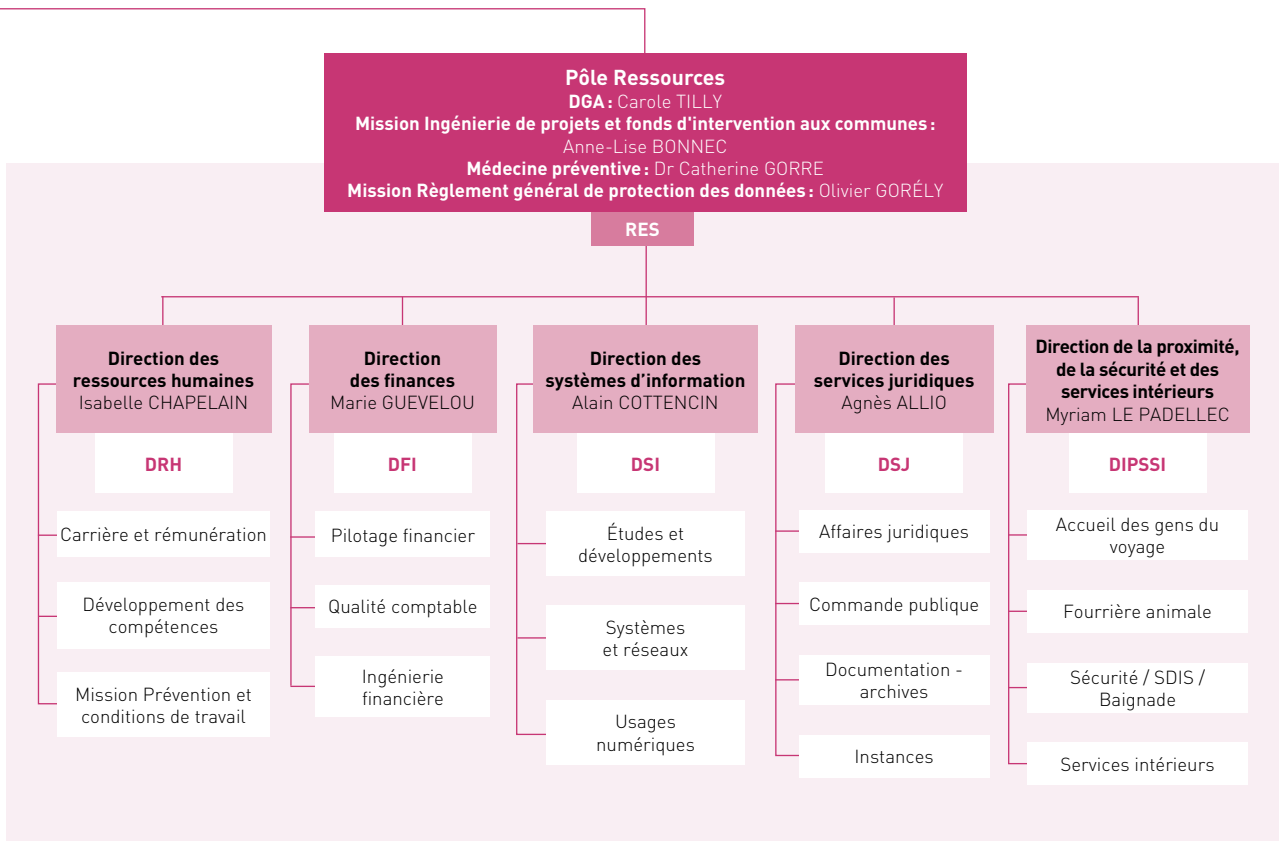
Pôle Ressources
DGA : Carole TILLY
Mission Ingénierie de projets et fonds d'intervention aux communes : Anne-Lise BONNEC
Médecine préventive : Dr Catherine GORRE
Mission Règlement général de protection des données : Olivier GORÉLY

RES

Direction des ressources humaines
Isabelle CHAPELAIN

DRH

Carrière et rémunération

Développement des compétences

Mission Prévention et conditions de travail

Direction des finances
Marie GUEVELOU

DFI

Pilotage financier

Qualité comptable

Ingénierie financière

Direction des systèmes d'information
Alain COTTENCIN

DSI

Études et développements

Systèmes et réseaux

Usages numériques

Direction des services juridiques
Agnès ALLIO

DSJ

Affaires juridiques

Commande publique

Documentation - archives

Instances

Direction de la proximité, de la sécurité et des services intérieurs
Myriam LE PADELLEC

DIPSSI

Accueil des gens du voyage

Fourrière animale

Sécurité / SDIS / Baignade

Services intérieurs